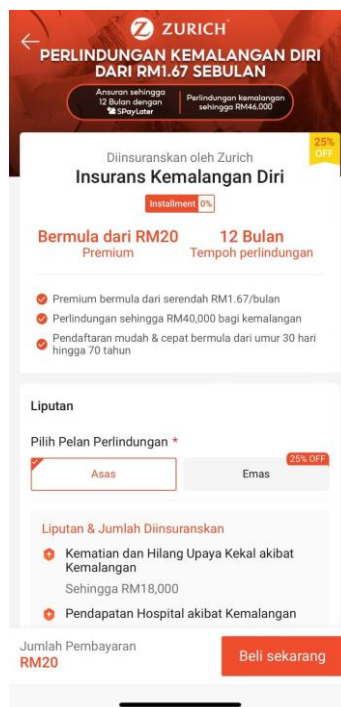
ZURICH

PERLINDUNGAN KEMALANGAN DIRI DARI RM1.67 SEBULAN

Ansuran sehingga 12 Bulan dengan SPayLater

Perlindungan kemalangan sehingga RM46,000

25% OFF

Diinsuranskan oleh Zurich

Insurans Kemalangan Diri

Installment 0%

Bermula dari RM20
Premium

12 Bulan
Tempoh perlindungan

Premium bermula dari serendah RM1.67/bulan

Perlindungan sehingga RM40,000 bagi kemalangan

Pendaftaran mudah & cepat bermula dari umur 30 hari hingga 70 tahun

Liputan

Pilih Pelan Perlindungan *

Asas

25% OFF

Emas

Liputan & Jumlah Diinsuranskan

Kematian dan Hilang Upaya Kekal akibat Kemalangan

Sehingga RM18,000

Pendapatan Hospital akibat Kemalangan

Jumlah Pembayaran
RM20

Beli sekarang